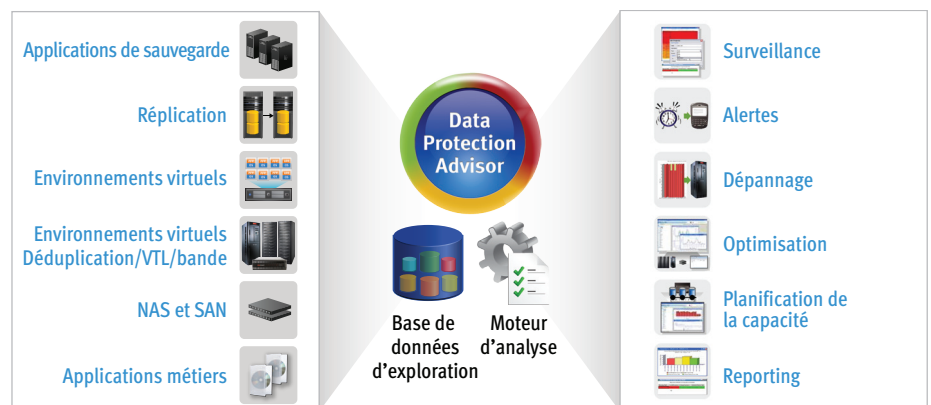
Applications de sauvegarde

Réplication

Environnements virtuels

Environnements virtuels
Déduplication/VTL/bande

NAS et SAN

Applications métiers

Data Protection Advisor

Base de données d'exploration

Moteur d'analyse

Surveillance

Alertes

Dépannage

Optimisation

Planification de la capacité

Reporting